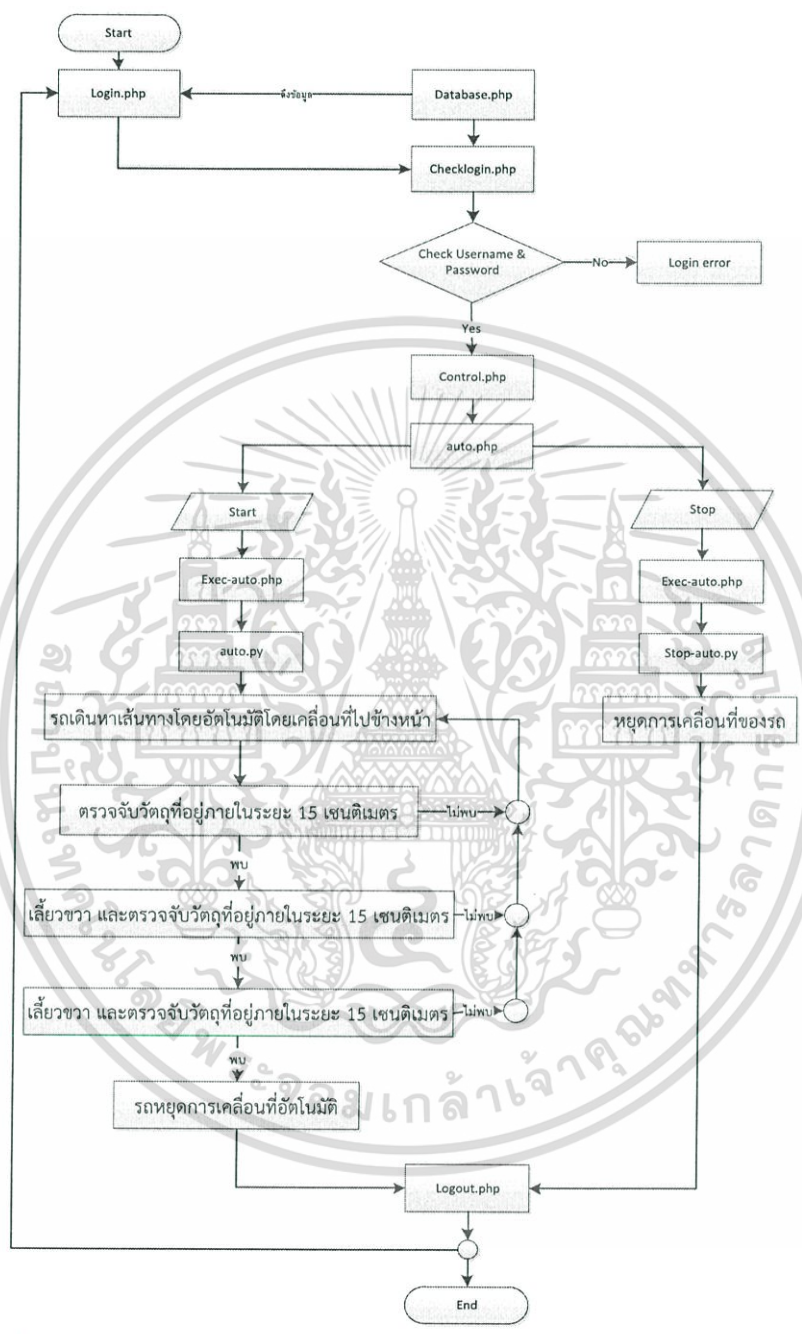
Start

Login.php

ดึงข้อมูล

Database.php

Checklogin.php

Check Username & Password

No

Login error

Yes

Control.php

auto.php

Start

Stop

Exec-auto.php

auto.py

Exec-auto.php

Stop-auto.py

รถเดินหาเส้นทางโดยอัตโนมัติโดยเคลื่อนที่ไปข้างหน้า

หยุดการเคลื่อนที่ของรถ

ตรวจจับวัตถุที่อยู่ภายในระยะ 15 เซนติเมตร

ไม่พบ

พบ

เลี้ยวขวา และตรวจจับวัตถุที่อยู่ภายในระยะ 15 เซนติเมตร

ไม่พบ

พบ

เลี้ยวขวา และตรวจจับวัตถุที่อยู่ภายในระยะ 15 เซนติเมตร

ไม่พบ

พบ

รถหยุดการเคลื่อนที่อัตโนมัติ

Logout.php

End

มหาวิทยาลัยเทคโนโลยีพระจอมเกล้าเจ้าคุณทหารลาดกระบัง